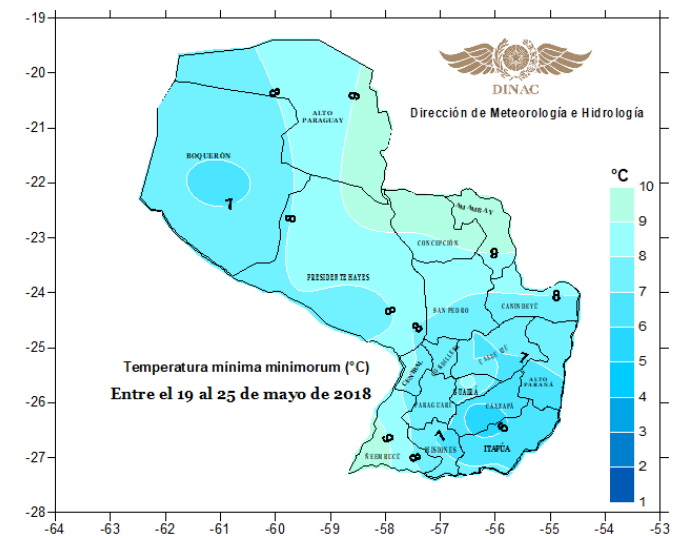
-19
-20
-21
-22
-23
-24
-25
-26
-27
-28
-64 -63 -62 -61 -60 -59 -58 -57 -56 -55 -54 -53

DINAC
Dirección de Meteorología e Hidrología

°C
10
9
8
7
6
5
4
3
2
1

ALTO PARAGUAY
BOQUERÓN
AMAMBAY
CONCEPCIÓN
PRESIDENTE HAYES
SAN PEDRO
CANINDEYÚ
CAAGUAZÚ
ALTO PARANÁ
GUAIRÁ
PARAGUARÍ
CAAZAPÁ
MISIONES
ITAPÚA
ÑEEMBUCÚ
CENTRAL

8
9
7
8
8
8
8
8
7
6
9
8

Temperatura mínima minimorum (°C)
Entre el 19 al 25 de mayo de 2018